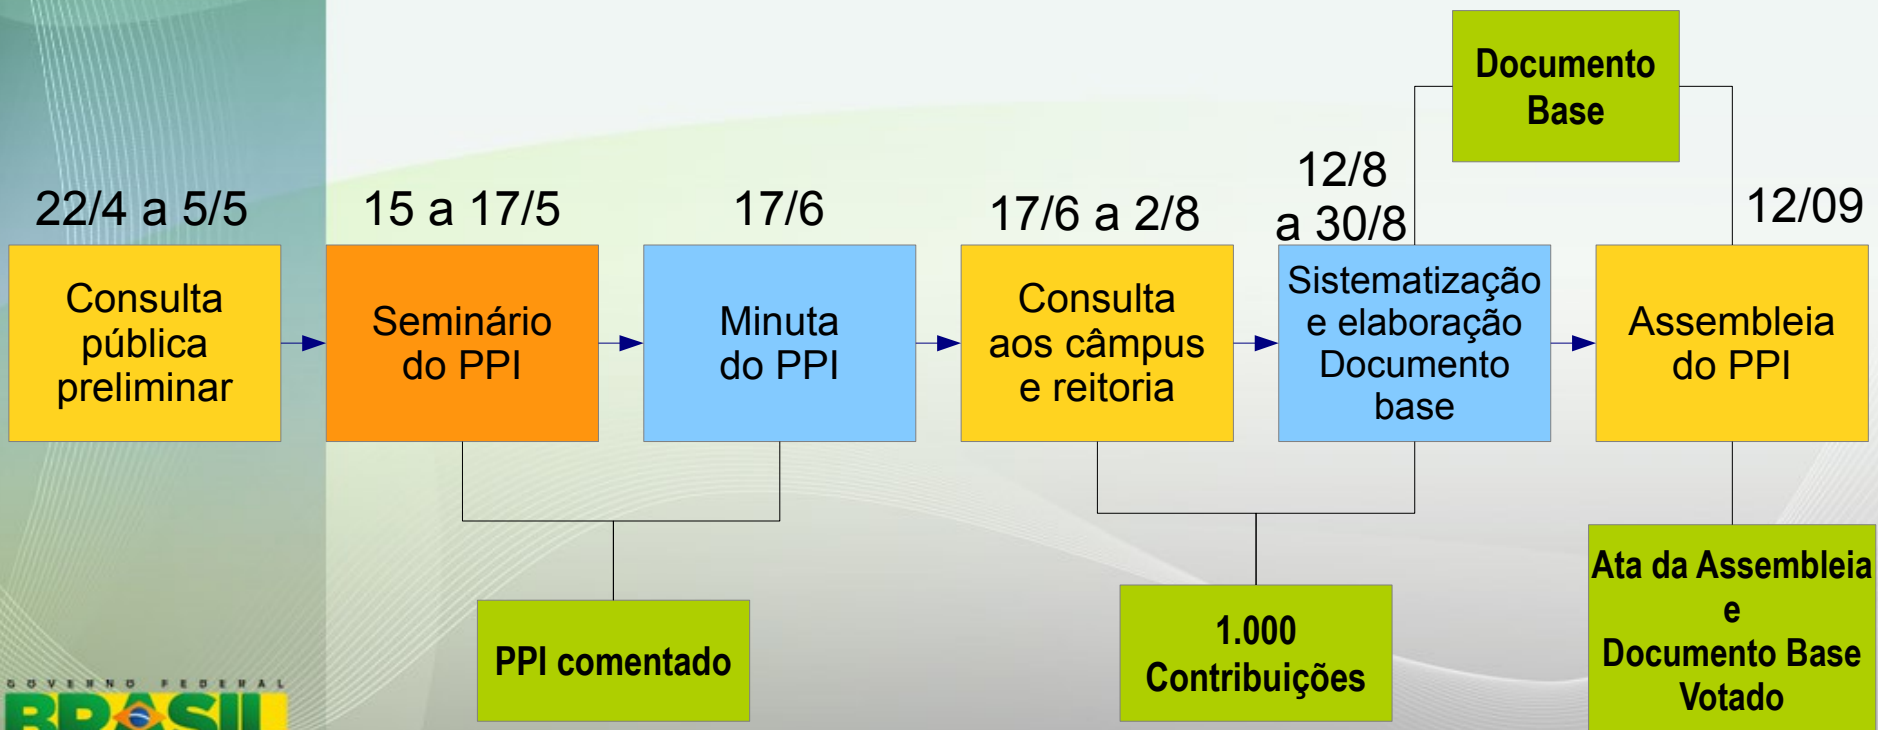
Documento Base

22/4 a 5/5

Consulta pública preliminar

15 a 17/5

Seminário do PPI

17/6

Minuta do PPI

17/6 a 2/8

Consulta aos câmpus e reitoria

12/8 a 30/8

Sistematização e elaboração Documento base

12/09

Assembleia do PPI

PPI comentado

1.000 Contribuições

Ata da Assembleia e Documento Base Votado

GOVERNO FEDERAL
BRASIL